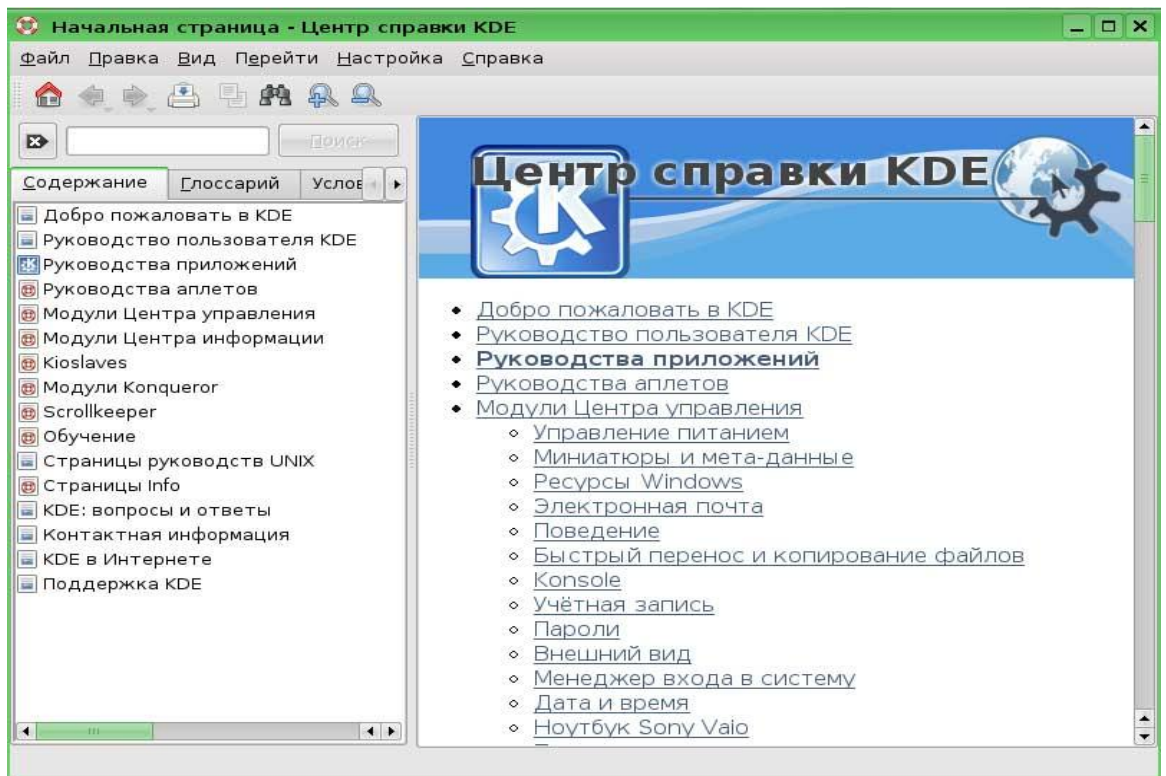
Начальная страница - Центр справки KDE

Файл Правка Вид Перейти Настройка Справка

Поиск

Содержание | Глоссарий | Услов

Добро пожаловать в KDE
Руководство пользователя KDE
Руководства приложений
Руководства аплетов
Модули Центра управления
Модули Центра информации
Kioslaves
Модули Konqueror
Scrollkeeper
Обучение
Страницы руководств UNIX
Страницы Info
KDE: вопросы и ответы
Контактная информация
KDE в Интернете
Поддержка KDE

Центр справки KDE

- Добро пожаловать в KDE
- Руководство пользователя KDE
- Руководства приложений
- Руководства аплетов
- Модули Центра управления
  - Управление питанием
  - Миниатюры и мета-данные
  - Ресурсы Windows
  - Электронная почта
  - Поведение
  - Быстрый перенос и копирование файлов
  - Konsole
  - Учётная запись
  - Пароли
  - Внешний вид
  - Менеджер входа в систему
  - Дата и время
  - Ноутбук Sony Vaio